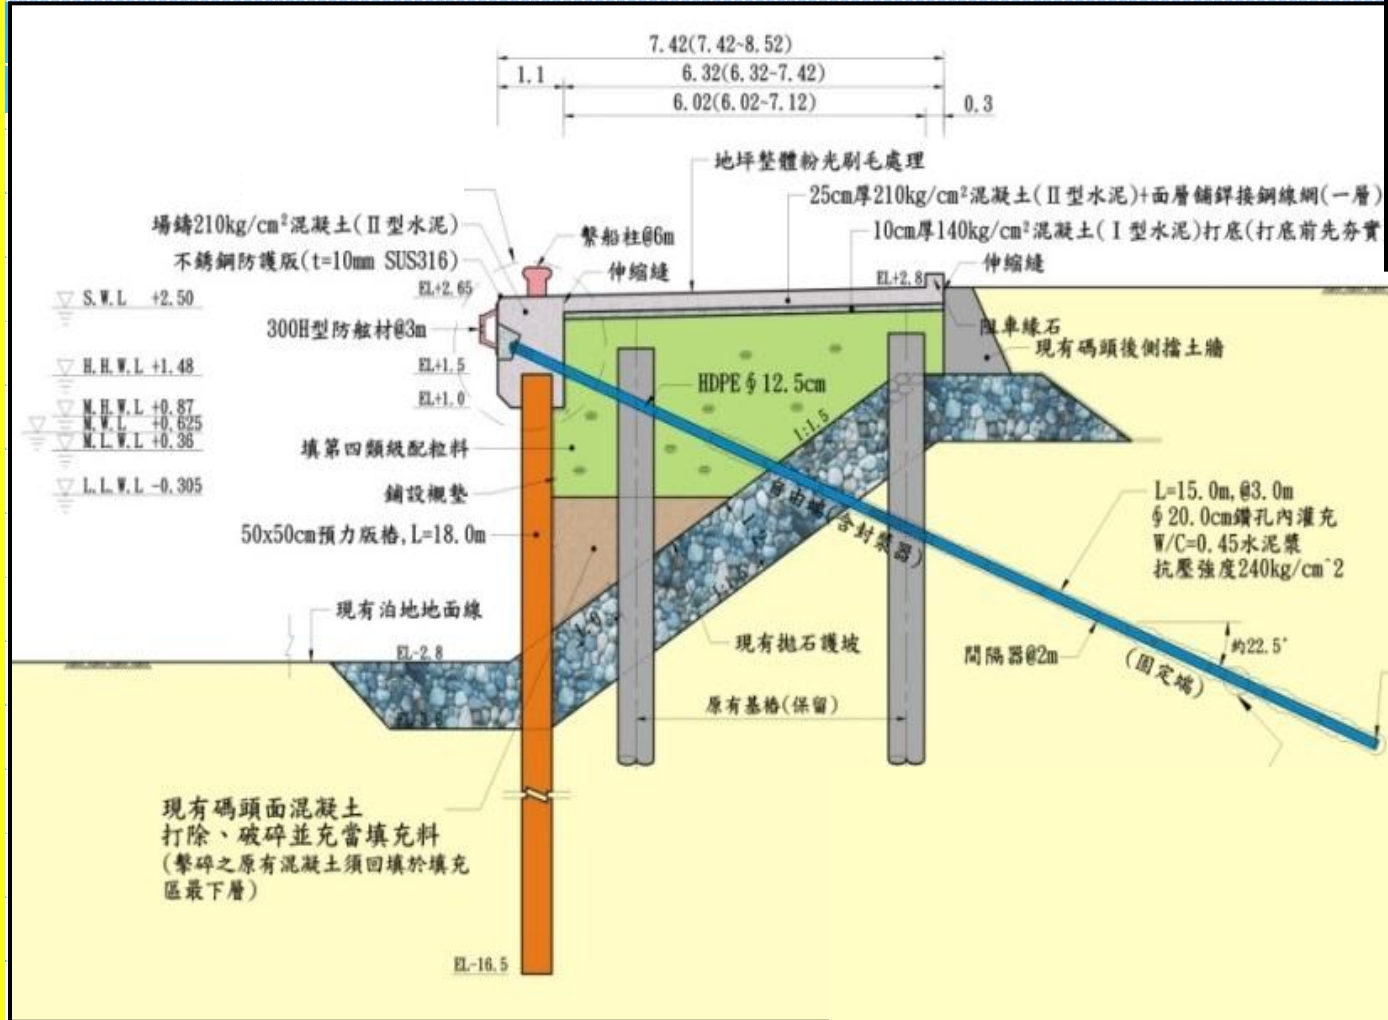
7.42(7.42~8.52)

1.1

6.32(6.32~7.42)

6.02(6.02~7.12)

0.3

地坪整體粉光刷毛處理

25cm厚210kg/cm²混凝土(Ⅱ型水泥)+面層鋪銲接鋼線網(一層)

10cm厚140kg/cm²混凝土(Ⅰ型水泥)打底(打底前先夯實

場鑄210kg/cm²混凝土(Ⅱ型水泥)

繫船柱@6m

不銹鋼防護版(t=10mm SUS316)

伸縮縫

EL+2.8

伸縮縫

EL+2.65

S.W.L +2.50

300H型防舷材@3m

阻車緣石

現有碼頭後側擋土牆

H.H.W.L +1.48

EL+1.5

HDPE ϕ12.5cm

M.H.W.L +0.87

M.W.L +0.625

M.L.W.L +0.36

EL+1.0

1:1.5

填第四類級配粒料

L.L.W.L -0.305

鋪設襯墊

自由端(含封裝器)

L=15.0m,@3.0m

ϕ20.0cm鑽孔內灌充

W/C=0.45水泥漿

抗壓強度240kg/cm^2

50x50cm預力版樁,L=18.0m

1:2

現有泊地地面線

1:0.5

現有拋石護坡

間隔器@2m

約22.5°

EL-2.8

(固定端)

EL-3.8

原有基樁(保留)

現有碼頭面混凝土
打除、破碎並充當填充料
(擊碎之原有混凝土須回填於填充區最下層)

EL-16.5